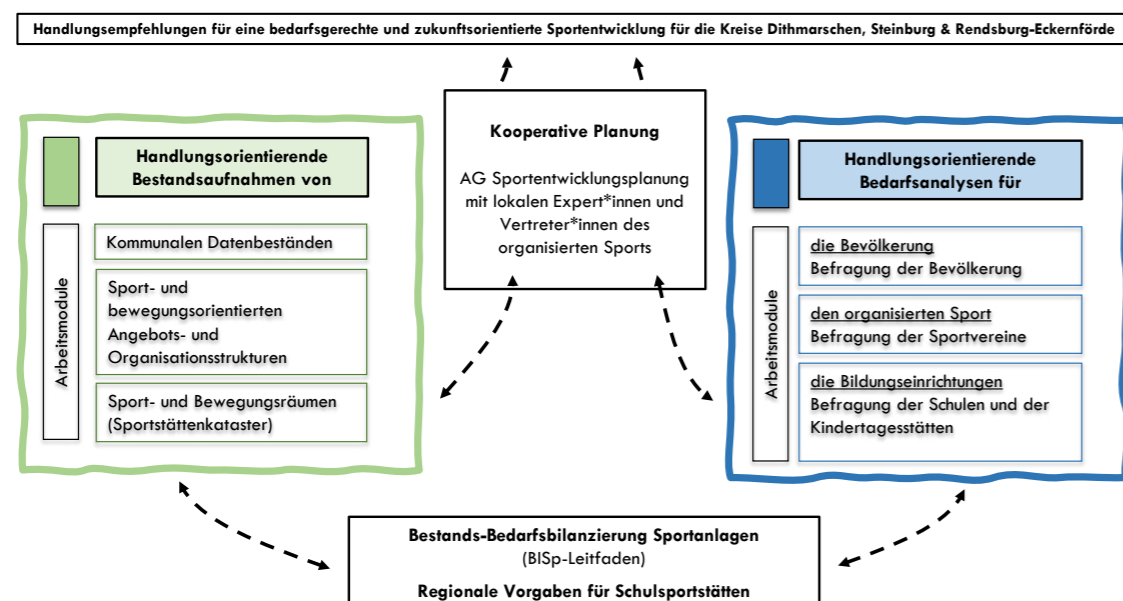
Handlungsempfehlungen für eine bedarfsgerechte und zukunftsorientierte Sportentwicklung für die Kreise Dithmarschen, Steinburg & Rendsburg-Eckernförde

Handlungsorientierende Bestandsaufnahmen von

Arbeitsmodule

Kommunalen Datenbeständen

Sport- und bewegungsorientierten Angebots- und Organisationsstrukturen

Sport- und Bewegungsräumen (Sportstättenkataster)

Kooperative Planung

AG Sportentwicklungsplanung mit lokalen Expert*innen und Vertreter*innen des organisierten Sports

Handlungsorientierende Bedarfsanalysen für

Arbeitsmodule

die Bevölkerung
Befragung der Bevölkerung

den organisierten Sport
Befragung der Sportvereine

die Bildungseinrichtungen
Befragung der Schulen und der Kindertagesstätten

Bestands-Bedarfsbilanzierung Sportanlagen
(BISp-Leitfaden)

Regionale Vorgaben für Schulsportstätten